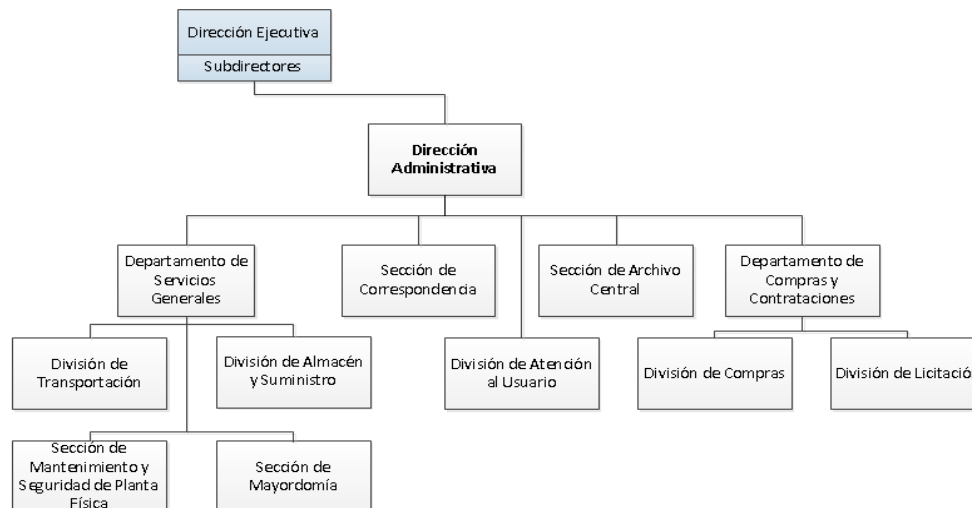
Dirección Ejecutiva
Subdirectores

Dirección Administrativa

Departamento de Servicios Generales

Sección de Correspondencia

Sección de Archivo Central

Departamento de Compras y Contrataciones

División de Transportación

División de Almacén y Suministro

División de Atención al Usuario

División de Compras

División de Licitació

Sección de Mantenimiento y Seguridad de Planta Física

Sección de Mayordomía